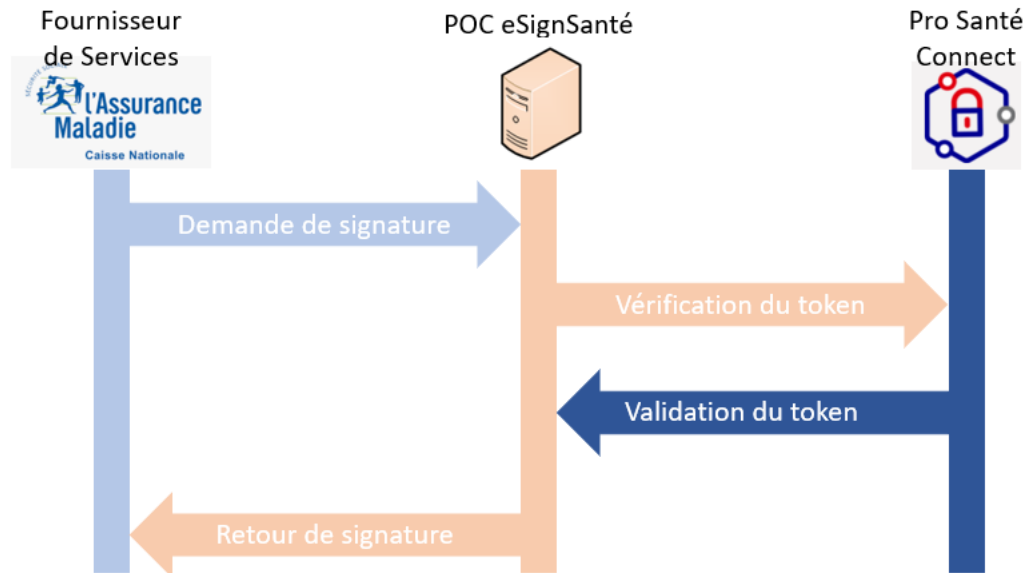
Fournisseur de Services

POC eSignSanté

Pro Santé Connect

SÉCURITÉ SOCIALE l'Assurance Maladie Caisse Nationale

Demande de signature

Vérification du token

Validation du token

Retour de signature